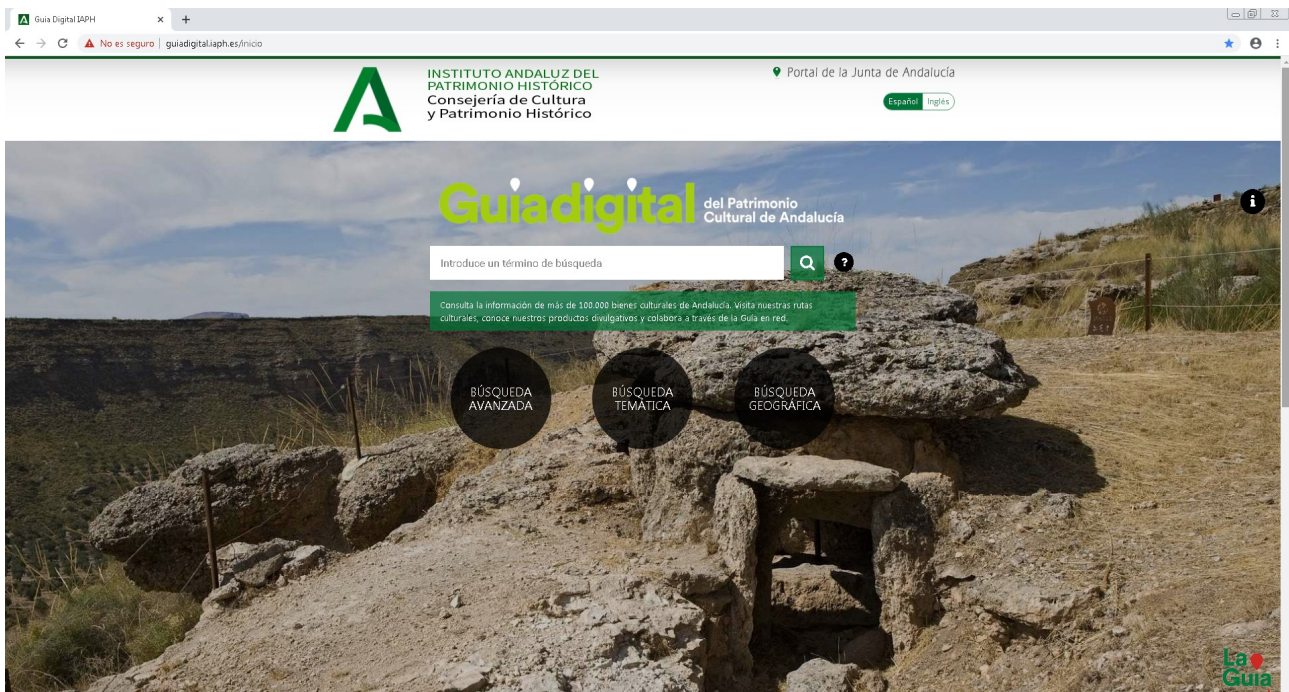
Guia Digital IAPH

No es seguro | guiadigital.iaph.es/inicio

INSTITUTO ANDALUZ DEL PATRIMONIO HISTÓRICO
Consejería de Cultura y Patrimonio Histórico

Portal de la Junta de Andalucía

Español Inglés

Guiadigital del Patrimonio Cultural de Andalucía

Introduce un término de búsqueda

Consulta la información de más de 100.000 bienes culturales de Andalucía. Visita nuestras rutas culturales, conoce nuestros productos divulgativos y colabora a través de la Guía en red.

BÚSQUEDA AVANZADA

BÚSQUEDA TEMÁTICA

BÚSQUEDA GEOGRÁFICA

La Guía